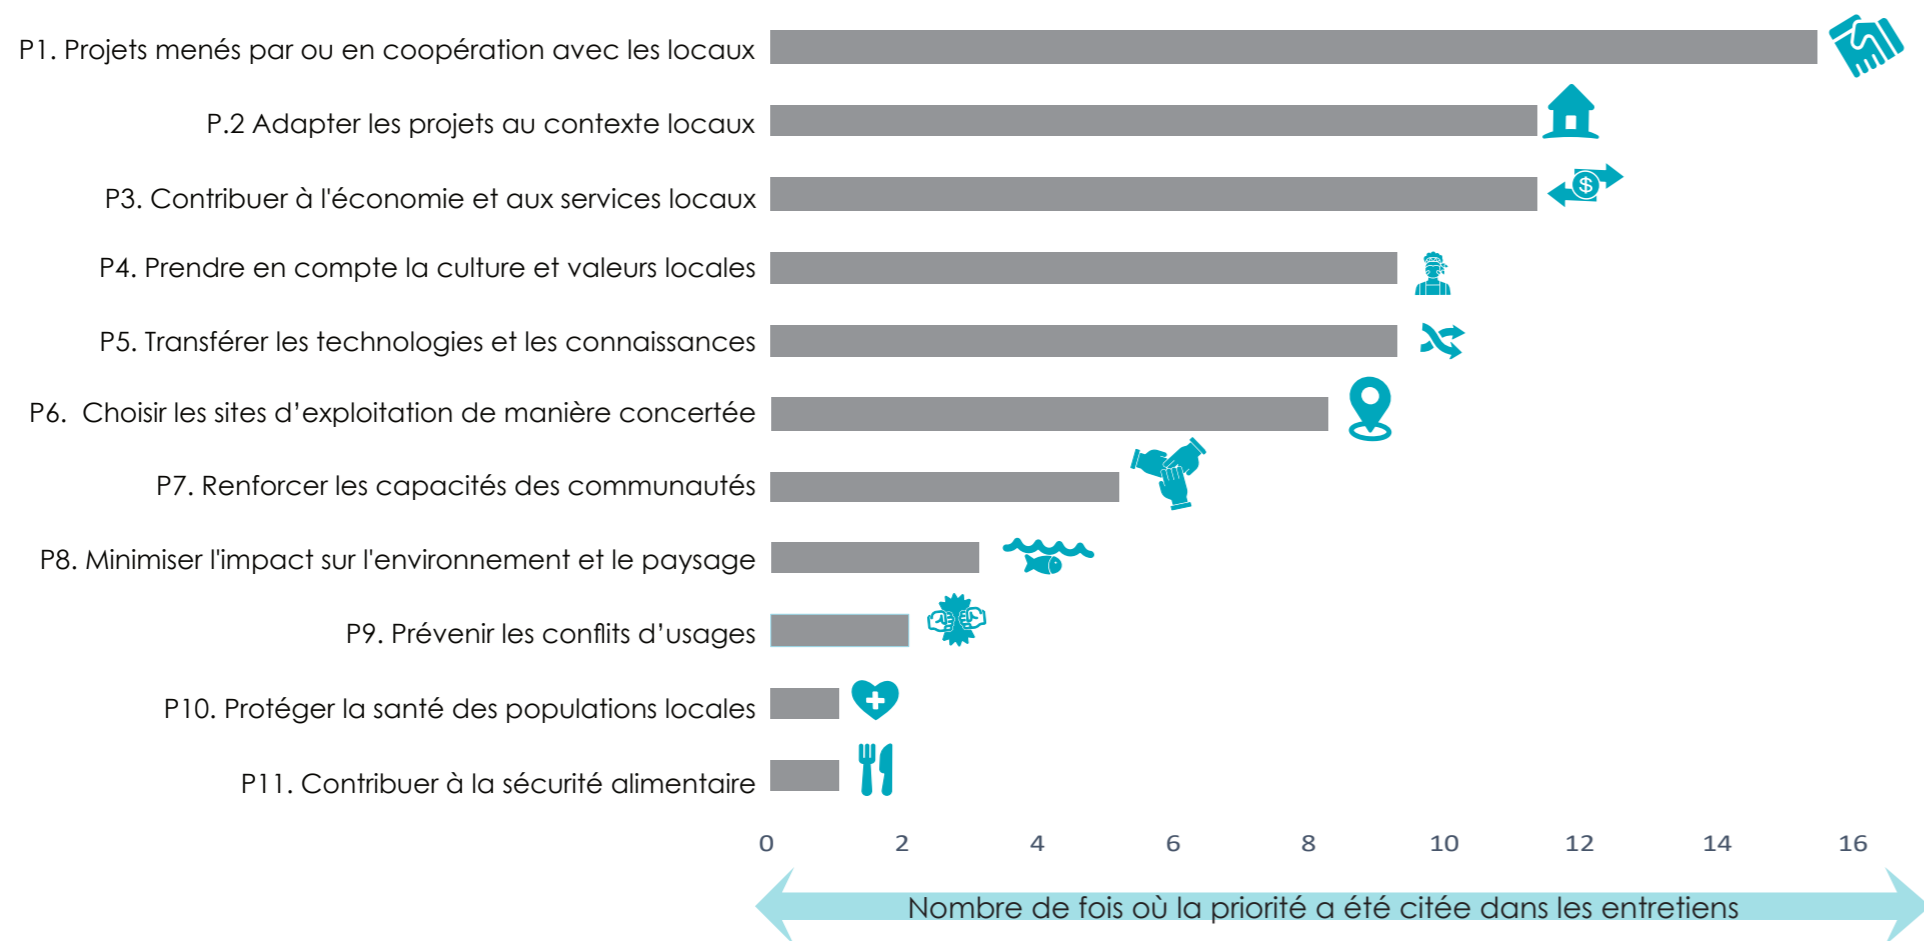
P1. Projets menés par ou en coopération avec les locaux

P.2 Adapter les projets au contexte locaux

P3. Contribuer à l'économie et aux services locaux

P4. Prendre en compte la culture et valeurs locales

P5. Transférer les technologies et les connaissances

P6. Choisir les sites d'exploitation de manière concertée

P7. Renforcer les capacités des communautés

P8. Minimiser l'impact sur l'environnement et le paysage

P9. Prévenir les conflits d'usages

P10. Protéger la santé des populations locales

P11. Contribuer à la sécurité alimentaire

0 2 4 6 8 10 12 14 16

Nombre de fois où la priorité a été citée dans les entretiens